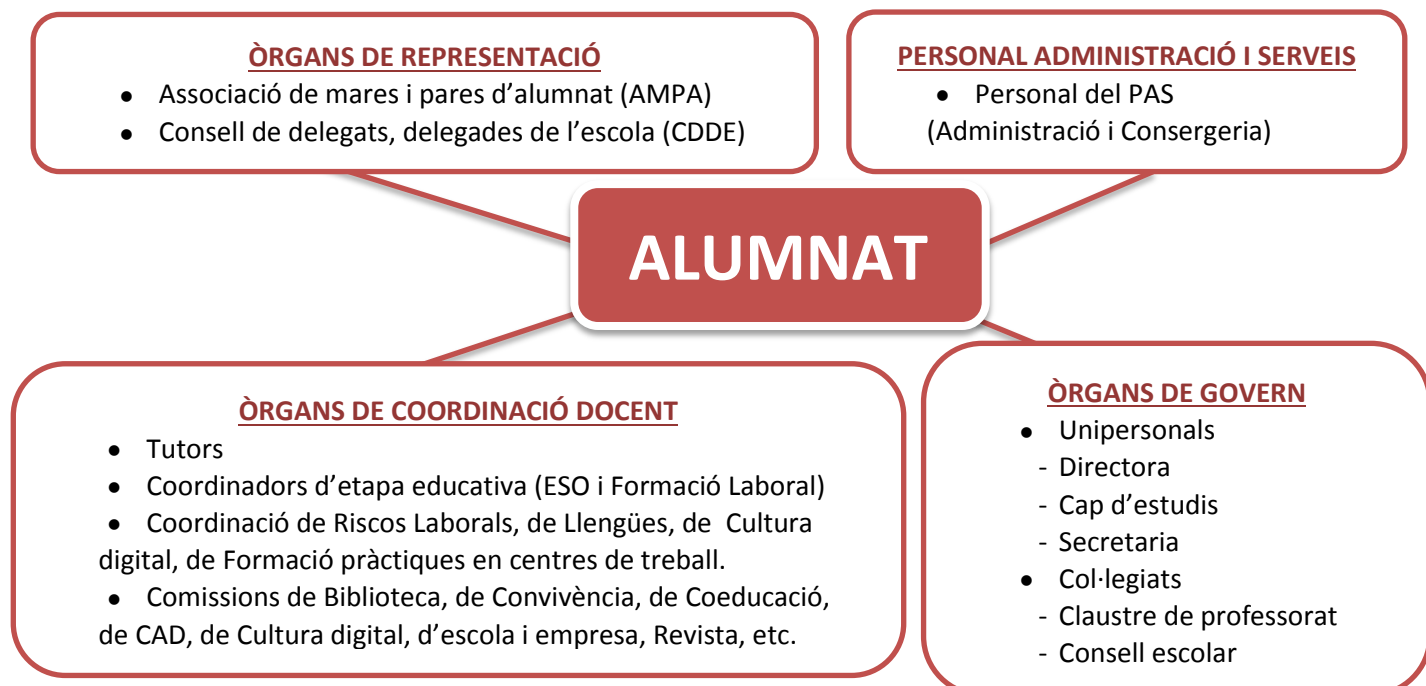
ÒRGANS DE REPRESENTACIÓ
• Associació de mares i pares d'alumnat (AMPA)
• Consell de delegats, delegades de l'escola (CDDE)

PERSONAL ADMINISTRACIÓ I SERVEIS
• Personal del PAS (Administració i Consergeria)

ALUMNAT

ÒRGANS DE COORDINACIÓ DOCENT
• Tutors
• Coordinadors d'etapa educativa (ESO i Formació Laboral)
• Coordinació de Riscos Laborals, de Llengües, de Cultura digital, de Formació pràctiques en centres de treball.
• Comissions de Biblioteca, de Convivència, de Coeducació, de CAD, de Cultura digital, d'escola i empresa, Revista, etc.

ÒRGANS DE GOVERN
• Unipersonals
- Directora
- Cap d'estudis
- Secretaria
• Col·legiats
- Claustre de professorat
- Consell escolar